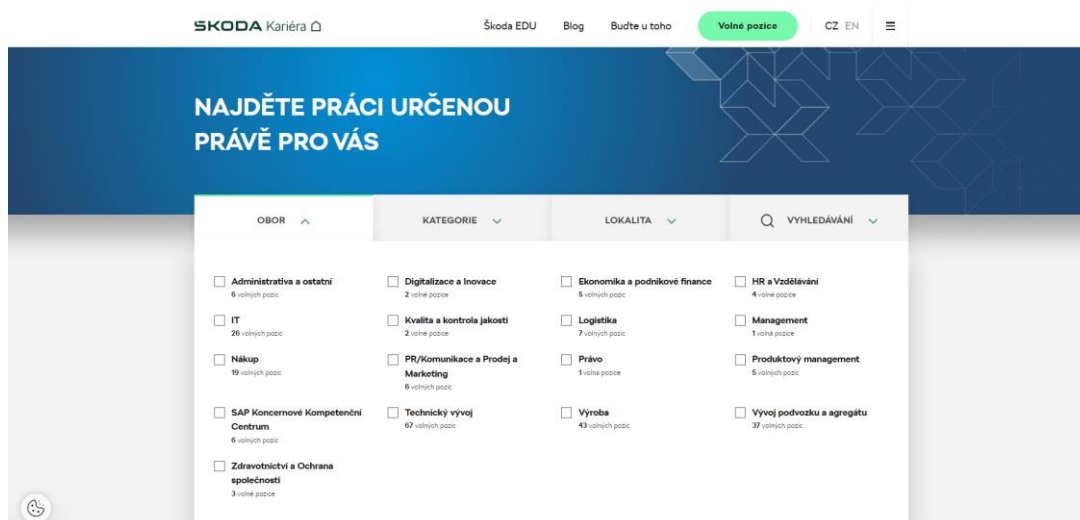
ŠKODA Kariéra

Škoda EDU Blog Buďte u toho Volné pozice CZ EN

NAJDĚTE PRÁCI URČENOU PRÁVĚ PRO VÁS

OBOR

KATEGORIE

LOKALITA

VYHLEDÁVÁNÍ

Administrativa a ostatní
6 volných pozic

Digitalizace a Inovace
2 volné pozice

Ekonomika a podnikové finance
5 volných pozic

HR a Vzdělávání
4 volné pozice

IT
26 volných pozic

Kvalita a kontrola jakosti
2 volné pozice

Logistika
7 volných pozic

Management
1 volná pozice

Nákup
19 volných pozic

PR/Komunikace a Prodej a Marketing
6 volných pozic

Právo
1 volná pozice

Produktový management
5 volných pozic

SAP Koncernové Kompetenční Centrum
6 volných pozic

Technický vývoj
67 volných pozic

Výroba
43 volných pozic

Vývoj podvozku a agregátu
37 volných pozic

Zdravotnictví a Ochrana společnosti
3 volné pozice